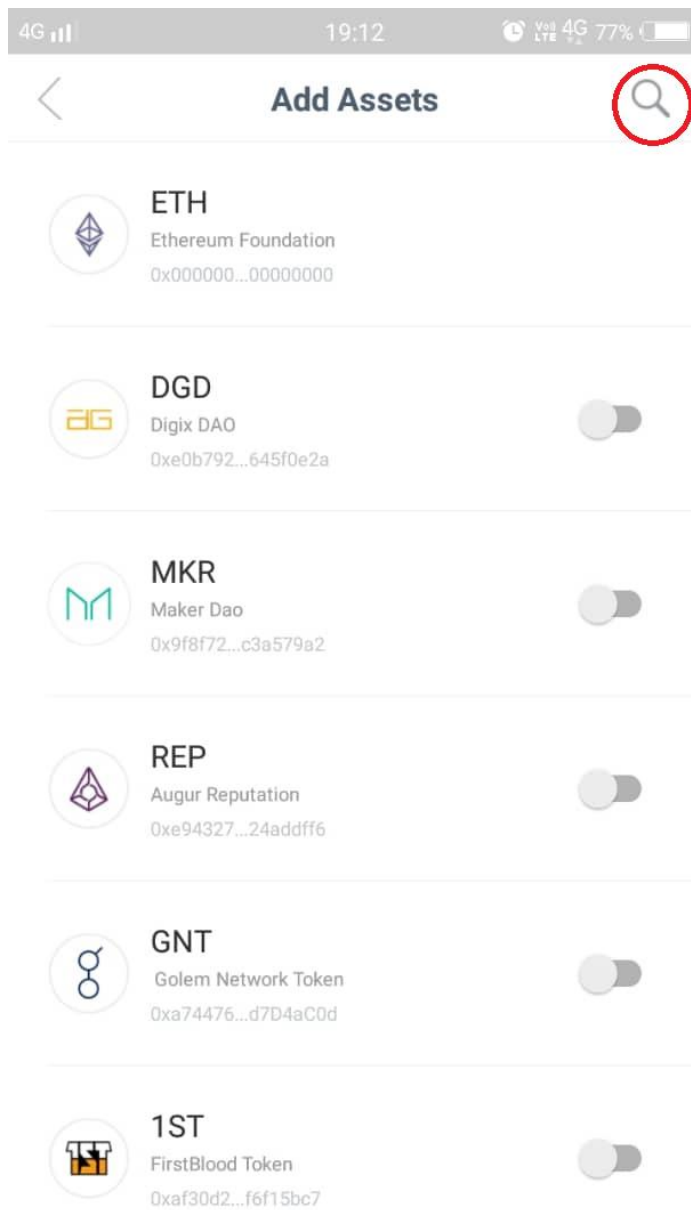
4G 19:12 Vo) LTE 4G 77%

Add Assets

ETH
Ethereum Foundation
0x000000...00000000

DGD
Digix DAO
0xe0b792...645f0e2a

MKR
Maker Dao
0x9f8f72...c3a579a2

REP
Augur Reputation
0xe94327...24addff6

GNT
Golem Network Token
0xa74476...d7D4aC0d

1ST
FirstBlood Token
0xaf30d2...f6f15bc7